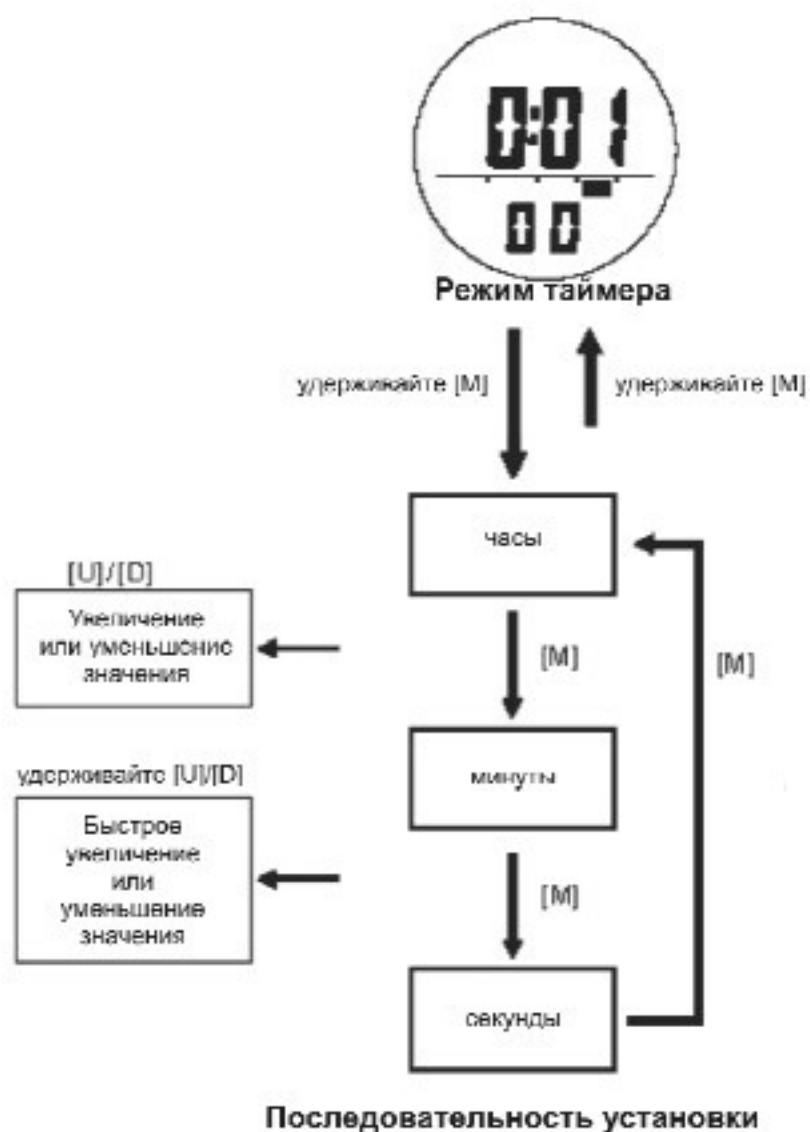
0:01
00
Режим таймера

удерживайте [M]
удерживайте [M]

часы

[U]/[D]
Увеличение или уменьшение значения

[M]
[M]

минуты

удерживайте [U]/[D]
Быстрое увеличение или уменьшение значения

[M]

секунды

Последовательность установки